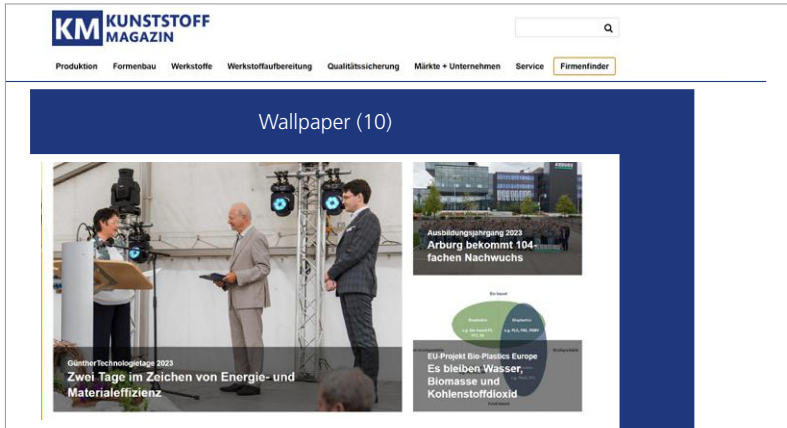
KM KUNSTSTOFF MAGAZIN

Produktion Formenbau Werkstoffe Werkstoffaufbereitung Qualitätssicherung Märkte + Unternehmen Service Firmenfinder

Wallpaper (10)

GüntherTechnologietage 2023
Zwei Tage im Zeichen von Energie- und Materialeffizienz

Ausbildungsjahrgang 2023
Arburg bekommt 104-fachen Nachwuchs

EU-Projekt Bio-Plastics Europe
Es bleiben Wasser, Biomasse und Kohlenstoffdioxid